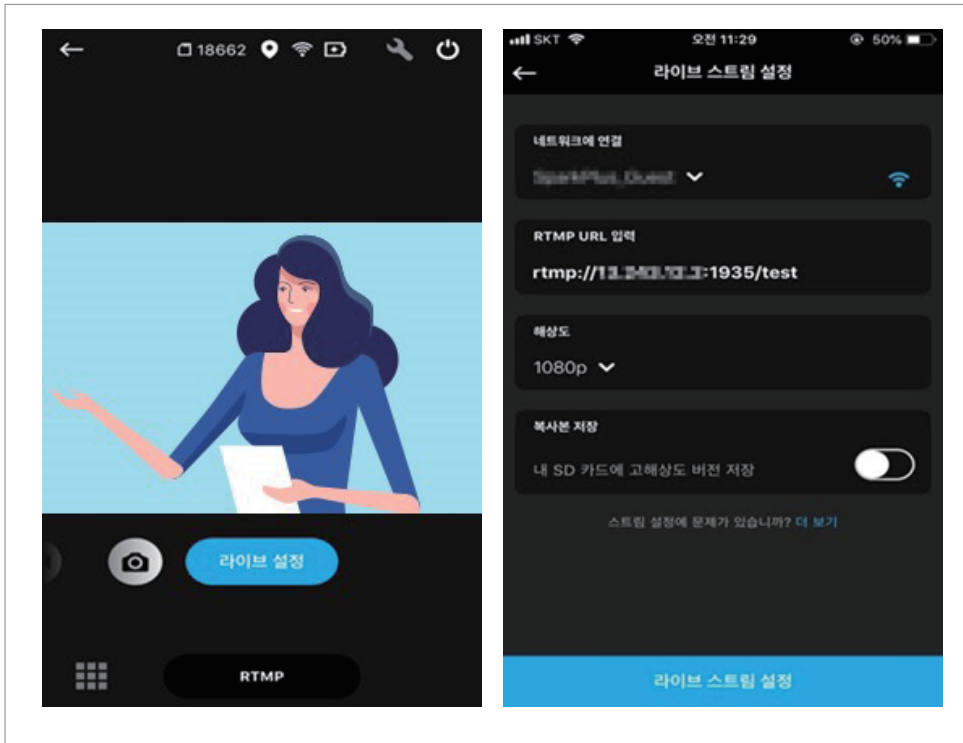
18662

라이브 설정

RTMP

SKT 오전 11:29 50%

라이브 스트림 설정

네트워크에 연결

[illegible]

RTMP URL 입력

rtmp://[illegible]:1935/test

해상도

1080p

복사본 저장

내 SD 카드에 고해상도 버전 저장

스트림 설정에 문제가 있습니까? 더 보기

라이브 스트림 설정